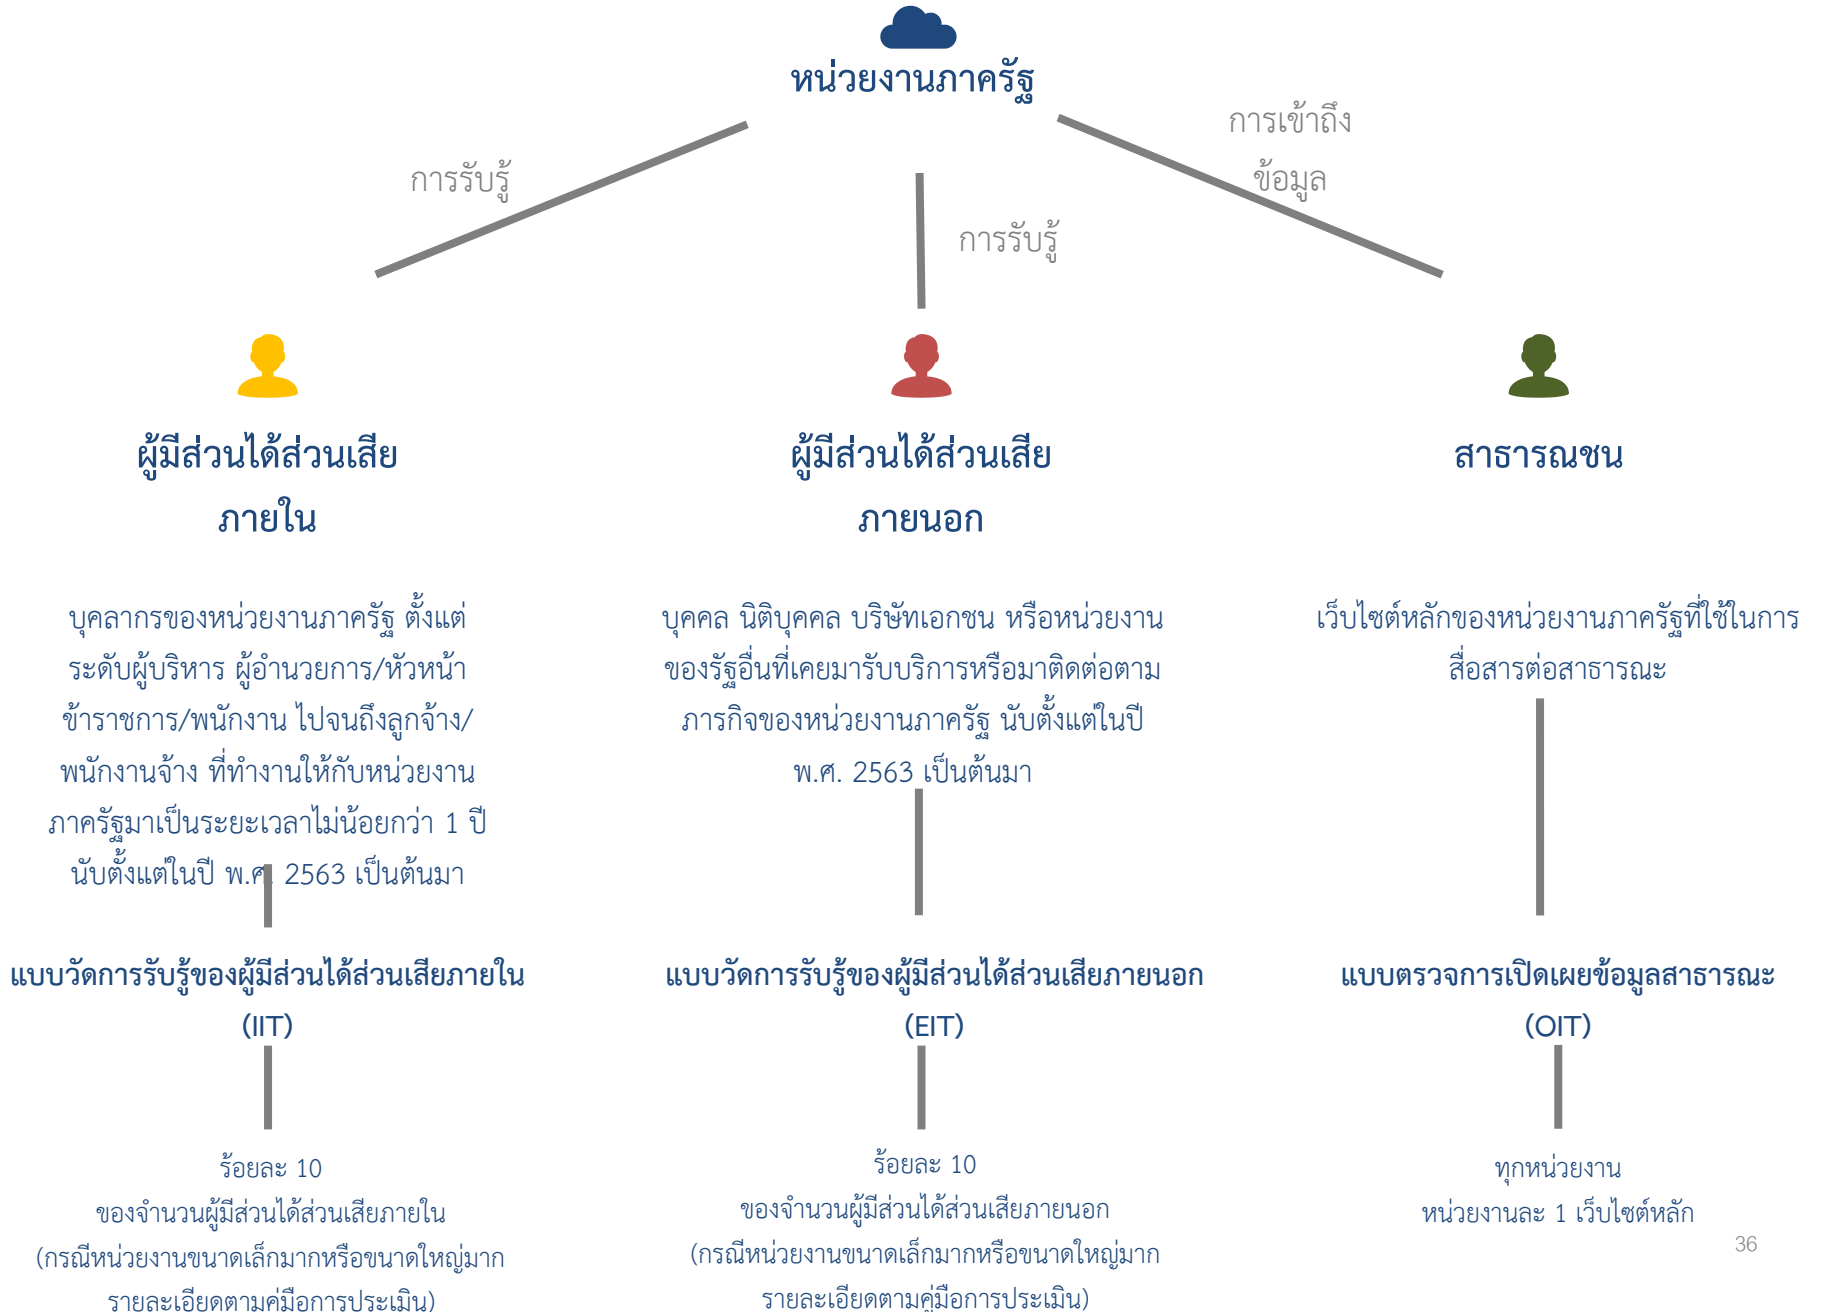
หน่วยงานภาครัฐ

การรับรู้

การรับรู้

การเข้าถึงข้อมูล

ผู้มีส่วนได้ส่วนเสียภายใน

บุคลากรของหน่วยงานภาครัฐ ตั้งแต่ระดับผู้บริหาร ผู้อำนวยการ/หัวหน้าข้าราชการ/พนักงาน ไปจนถึงลูกจ้าง/พนักงานจ้าง ที่ทำงานให้กับหน่วยงานภาครัฐมาเป็นระยะเวลาไม่น้อยกว่า 1 ปี นับตั้งแต่ในปี พ.ศ. 2563 เป็นต้นมา

แบบวัดการรับรู้ของผู้มีส่วนได้ส่วนเสียภายใน (IIT)

ร้อยละ 10
ของจำนวนผู้มีส่วนได้ส่วนเสียภายใน
(กรณีหน่วยงานขนาดเล็กมากหรือขนาดใหญ่มาก
รายละเอียดตามคู่มือการประเมิน)

ผู้มีส่วนได้ส่วนเสียภายนอก

บุคคล นิติบุคคล บริษัทเอกชน หรือหน่วยงานของรัฐอื่นที่เคยมารับบริการหรือมาติดต่อตามภารกิจของหน่วยงานภาครัฐ นับตั้งแต่ในปี พ.ศ. 2563 เป็นต้นมา

แบบวัดการรับรู้ของผู้มีส่วนได้ส่วนเสียภายนอก (EIT)

ร้อยละ 10
ของจำนวนผู้มีส่วนได้ส่วนเสียภายนอก
(กรณีหน่วยงานขนาดเล็กมากหรือขนาดใหญ่มาก
รายละเอียดตามคู่มือการประเมิน)

สาธารณชน

เว็บไซต์หลักของหน่วยงานภาครัฐที่ใช้ในการสื่อสารต่อสาธารณะ

แบบตรวจการเปิดเผยข้อมูลสาธารณะ (OIT)

ทุกหน่วยงาน
หน่วยงานละ 1 เว็บไซต์หลัก

36